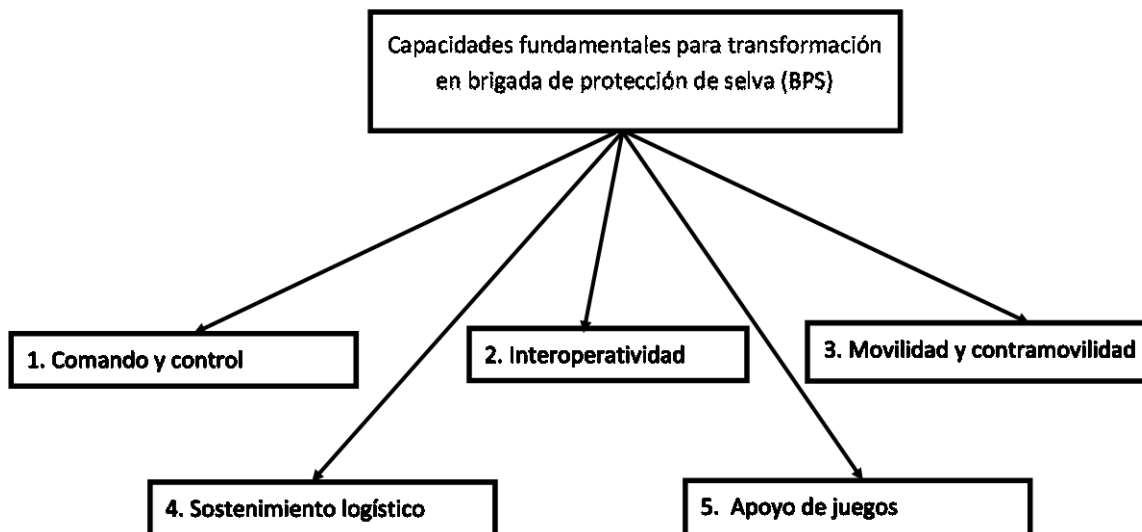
Capacidades fundamentales para transformación en brigada de protección de selva (BPS)

1. Comando y control

2. Interoperatividad

3. Movilidad y contramovilidad

4. Sostenimiento logístico

5. Apoyo de juegos